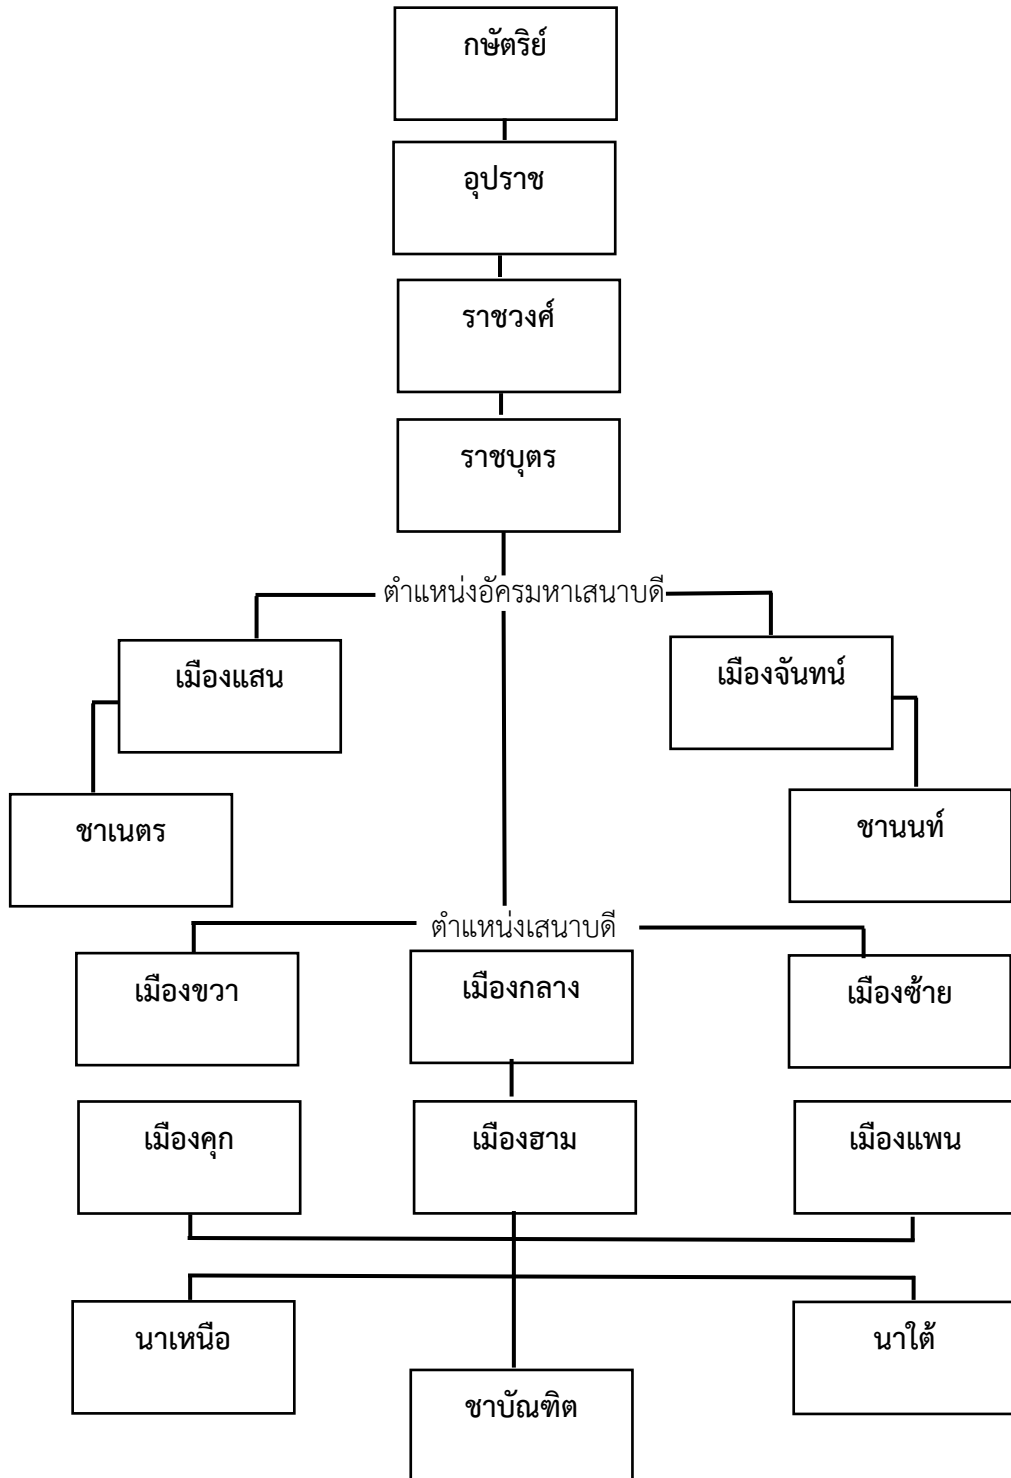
กษัตริย์

อุปราช

ราชวงศ์

ราชบุตร

ตำแหน่งอัครมหาเสนาบดี

เมืองแสน

เมืองจันทน์

ชาเนตร

ชานนท์

ตำแหน่งเสนาบดี

เมืองขวา

เมืองกลาง

เมืองซ้าย

เมืองคุก

เมืองฮาม

เมืองแพน

นาเหนือ

นาใต้

ชาบัณฑิต